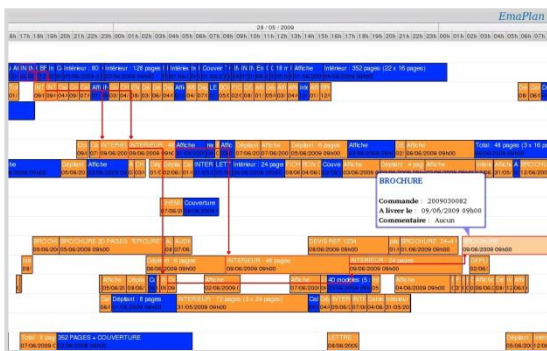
EmaPlan

28 / 05 / 2009

6h 17h 18h 19h 20h 21h 22h 23h 00h 01h 02h 03h 04h 05h 06h 07h 08h 09h 10h 11h 12h 13h 14h 15h 16h 17h 18h 19h 20h 21h 22h 23h 00h 01h 02h 03h 04h 05h 06h

Intérieur : 80 | Intérieur : 128 pages | Intérieur | Couver | Intérieur : 352 pages (22 x 16 pages)

INTERIEUR | INTERIEUR | Affiche | Affiche | Affiche | Affiche | Total : 48 pages (3 x 16

Dépliant | INTER LET | Intérieur : 24 pages | Couve | Affiche | Dépliant : 4 pag | Affiche

BROCHURE

Commande : 2009030082
A livrer le : 09/06/2009 09h00
Commentaire : Aucun

Couverture
07/06/2009 09h00

BROCHURE 20 PAGES "EPICUR

Dépliant : 8 pages | INTERIEUR : 48 pages | INTERIEUR : 24 pages

Dépliant : 6 pages | Affiche | 40 modèles | Affiche

Dépliant : 8 pages | INTERIEUR : 72 pages (3 x 24 pages)
31/05/2009 09h00

352 PAGES + COUVERTURE
07/06/2009 09h00